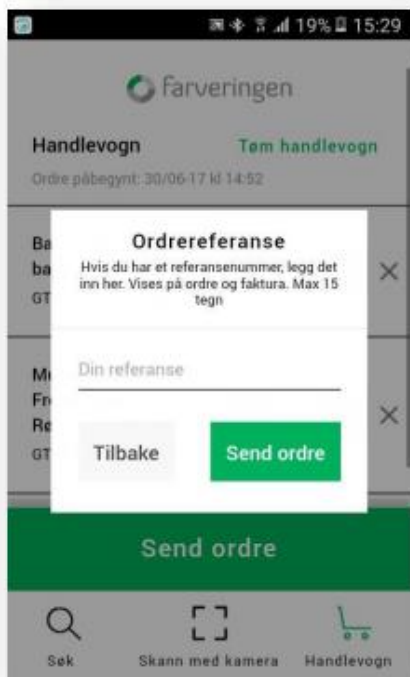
19% 15:29

farveringen

Handlevogn

Tøm handlevogn

Ordre påbegynt: 30/06-17 kl 14:52

Ba
ba
GT

Ordrereferanse

Hvis du har et referansenummer, legg det inn her. Vises på ordre og faktura. Max 15 tegn

Din referanse

Tilbake

Send ordre

M
Fr
Ro
GT

Send ordre

Søk

Skann med kamera

Handlevogn